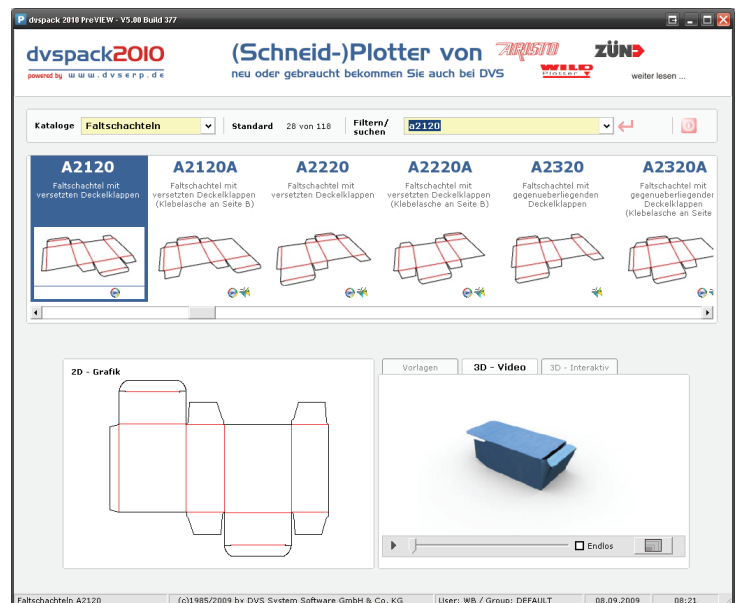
dvspack 2010 PreVIEW - V5.00 Build 377

dvspack2010
powered by www.dvserp.de

(Schneid-)Plotter von ARISTO ZÜND
neu oder gebraucht bekommen Sie auch bei DVS WILD Plotter

weiter lesen ...

Kataloge Faltschachteln

Standard 28 von 118

Filtern/ suchen a2120

A2120
Faltschachtel mit versetzten Deckelklappen

A2120A
Faltschachtel mit versetzten Deckelklappen (Klebelasche an Seite B)

A2220
Faltschachtel mit versetzten Deckelklappen

A2220A
Faltschachtel mit versetzten Deckelklappen (Klebelasche an Seite B)

A2320
Faltschachtel mit gegenueberliegenden Deckelklappen

A2320A
Faltschachtel mit gegenueberliegender Deckelklappen (Klebelasche an Seite

2D - Grafik

Vorlagen

3D - Video

3D - Interaktiv

Endlos

Faltschachteln A2120

(c)1985/2009 by DVS System Software GmbH & Co. KG

User: WB / Group: DEFAULT

08.09.2009

08:21